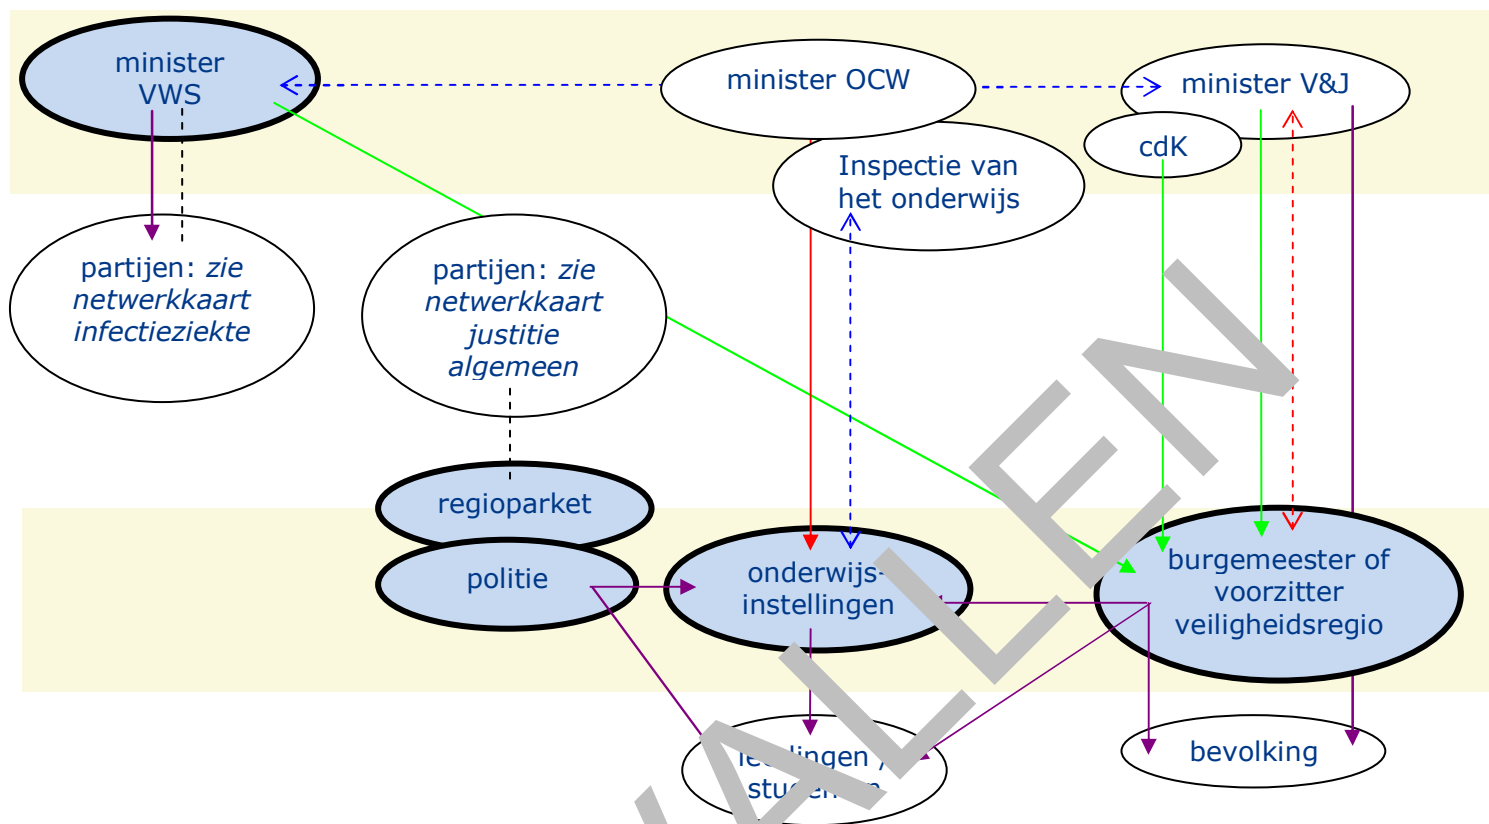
minister VWS

minister OCW

minister V&J

cdK

Inspectie van het onderwijs

partijen: *zie netwerkkaart infectieziekte*

partijen: *zie netwerkkaart justitie algemeen*

regioparket

politie

onderwijs-instellingen

burgemeester of voorzitter veiligheidsregio

le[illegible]lingen / stu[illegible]n

bevolking

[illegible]ALLEN